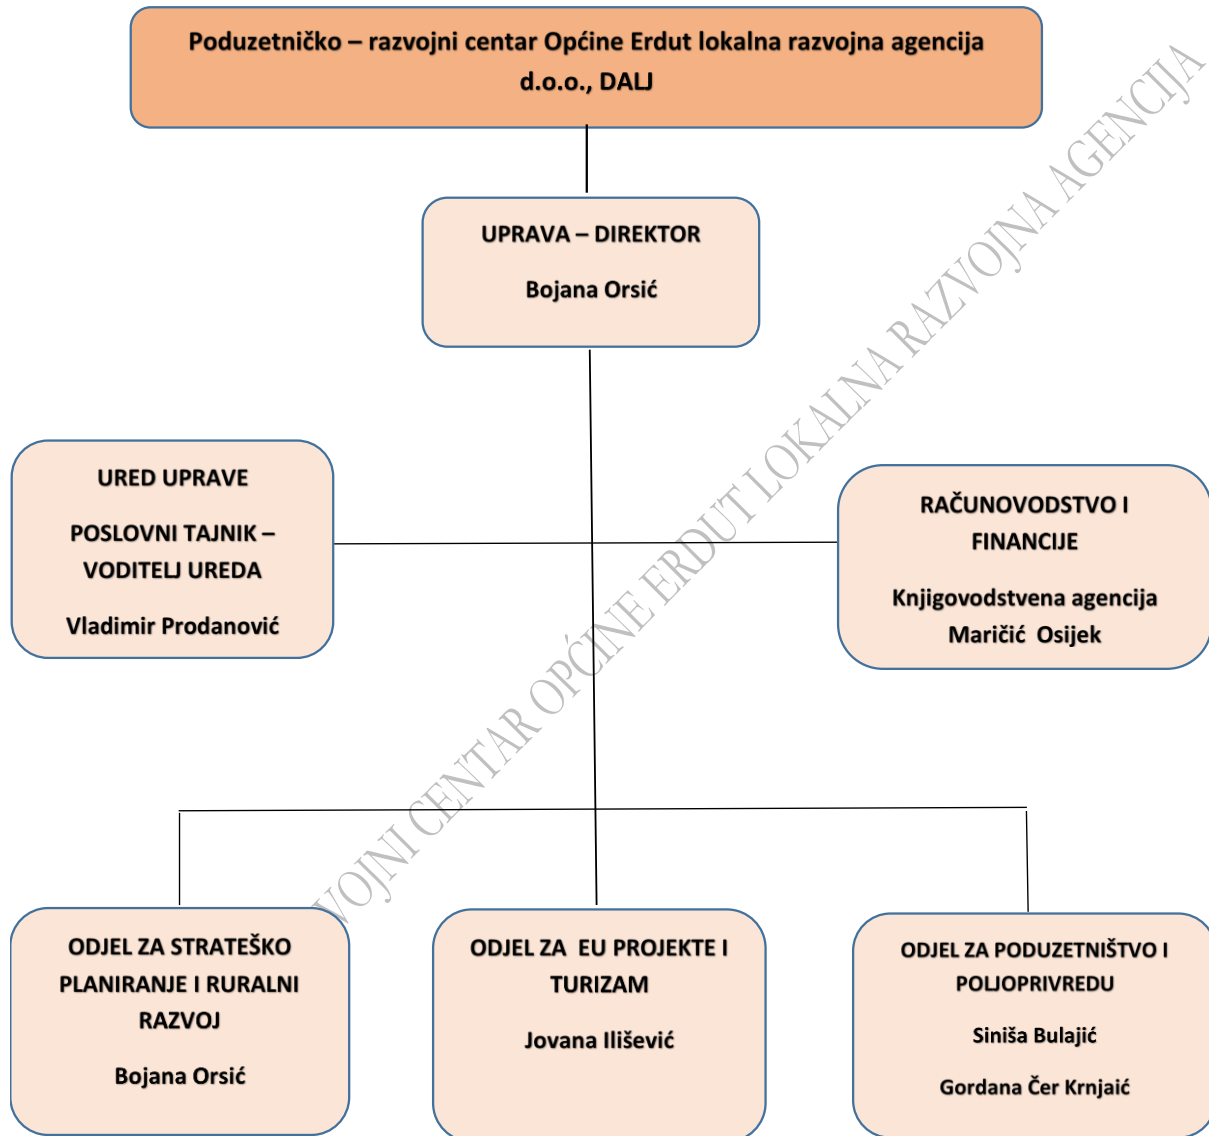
Poduzetničko – razvojni centar Općine Erdut lokalna razvojna agencija d.o.o., DALJ

UPRAVA – DIREKTOR

Bojana Orsić

UPRED UPRAVE

POSLOVNI TAJNIK – VODITELJ UREDA

Vladimir Prodanović

RAČUNOVODSTVO I FINANCIJE

Knjigovodstvena agencija Maričić Osijek

VOJNI CENTAR OPĆINE ERDUT LOKALNA RAZVOJNA AGENCIJA

ODJEL ZA STRATEŠKO PLANIRANJE I RURALNI RAZVOJ

Bojana Orsić

ODJEL ZA EU PROJEKTE I TURIZAM

Jovana Ilišević

ODJEL ZA PODUZETNIŠTVO I POLJOPRIVREDU

Siniša Bulajić

Gordana Čer Krnjaić